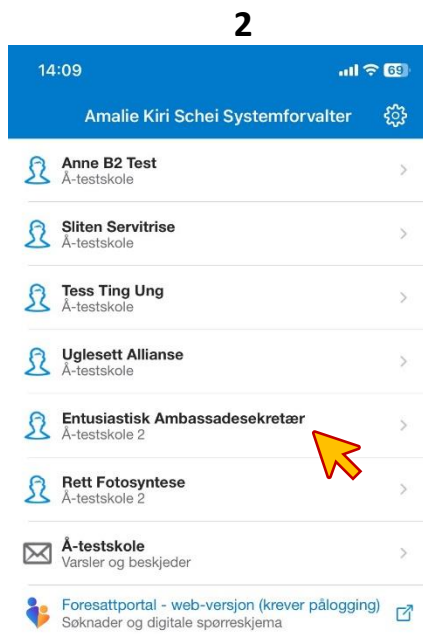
2

14:09 69

Amalie Kiri Schei Systemforvalter

Anne B2 Test
Å-testskole

Sliten Servitrise
Å-testskole

Tess Ting Ung
Å-testskole

Uglesett Allianse
Å-testskole

Entusiastisk Ambassadesekretær
Å-testskole 2

Rett Fotosyntese
Å-testskole 2

Å-testskole
Varsler og beskjeder

Foresattportal - web-versjon (krever pålogging)
Søknader og digitale spørreskjema